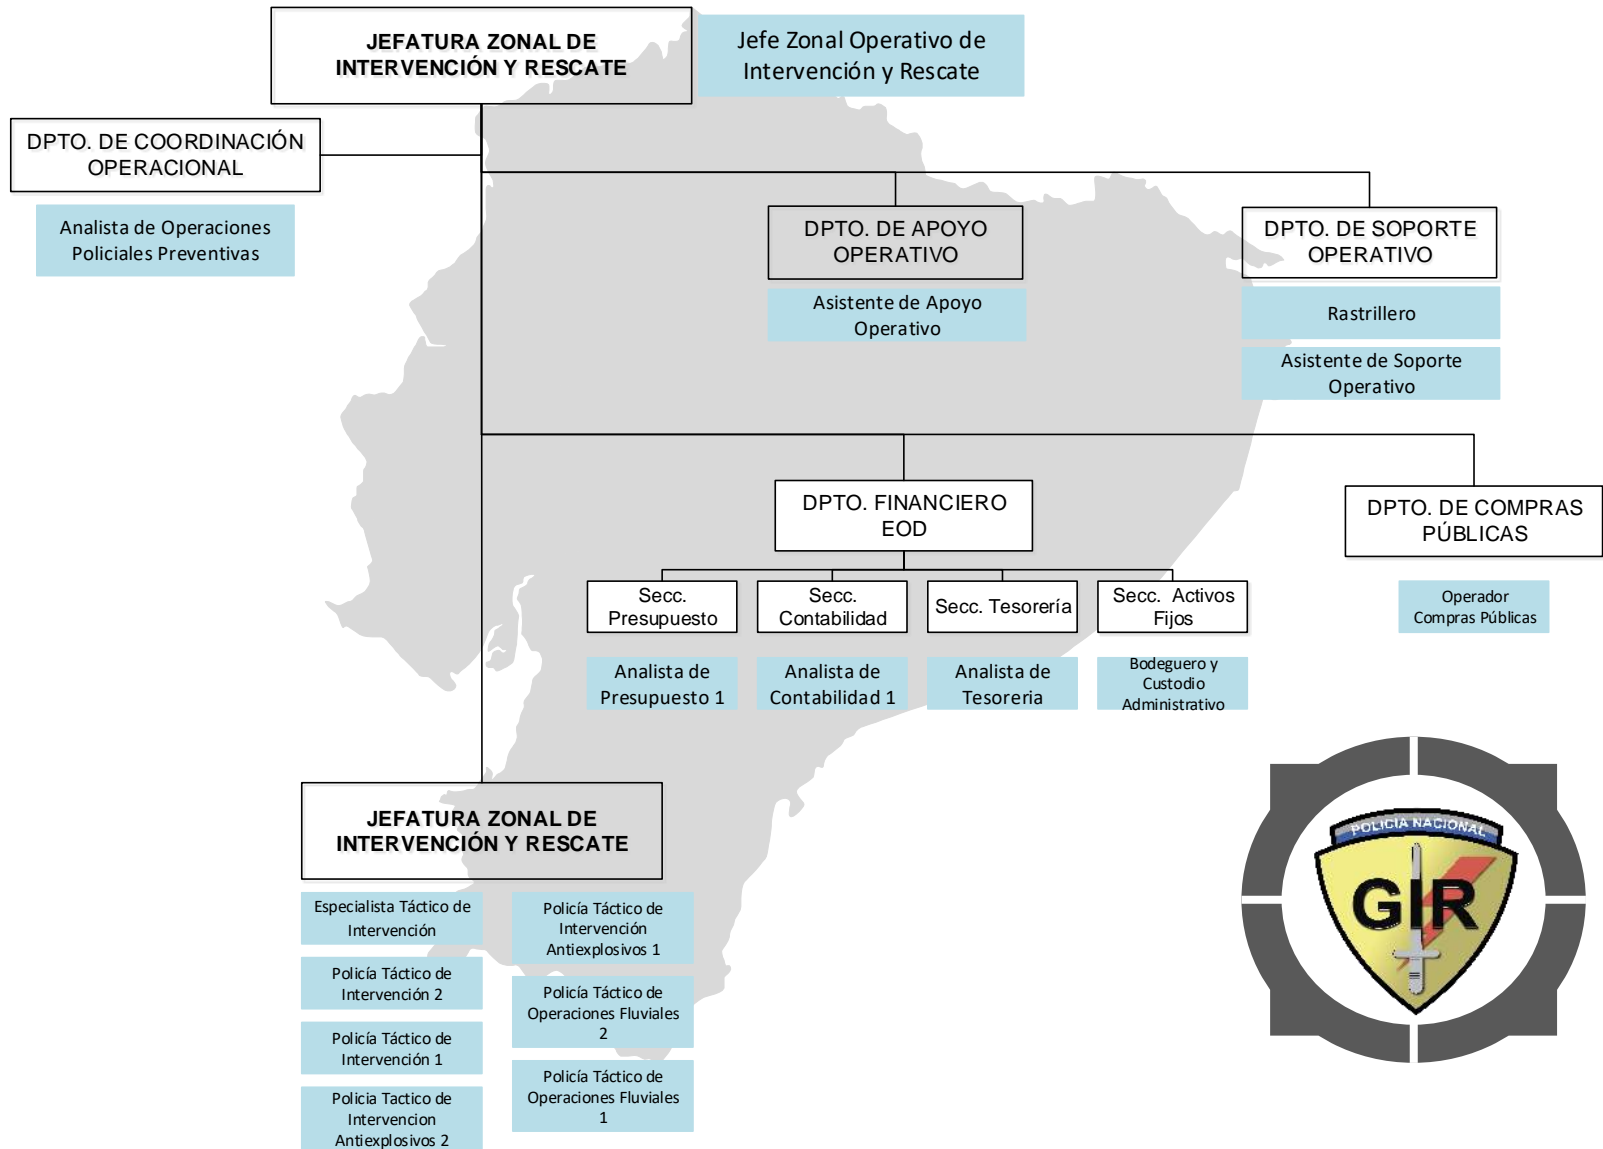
JEFATURA ZONAL DE INTERVENCIÓN Y RESCATE

Jefe Zonal Operativo de Intervención y Rescate

DPTO. DE COORDINACIÓN OPERACIONAL

Analista de Operaciones Policiales Preventivas

DPTO. DE APOYO OPERATIVO

Asistente de Apoyo Operativo

DPTO. DE SOPORTE OPERATIVO

Rastrillero

Asistente de Soporte Operativo

DPTO. FINANCIERO EOD

DPTO. DE COMPRAS PÚBLICAS

Operador Compras Públicas

Secc. Presupuesto

Secc. Contabilidad

Secc. Tesorería

Secc. Activos Fijos

Analista de Presupuesto 1

Analista de Contabilidad 1

Analista de Tesoreria

Bodeguero y Custodio Administrativo

JEFATURA ZONAL DE INTERVENCIÓN Y RESCATE

Especialista Táctico de Intervención

Policía Táctico de Intervención 2

Policía Táctico de Intervención 1

Policia Tactico de Intervencion Antiexplosivos 2

Policía Táctico de Intervención Antiexplosivos 1

Policía Táctico de Operaciones Fluviales 2

Policía Táctico de Operaciones Fluviales 1

POLICIA NACIONAL

GIR